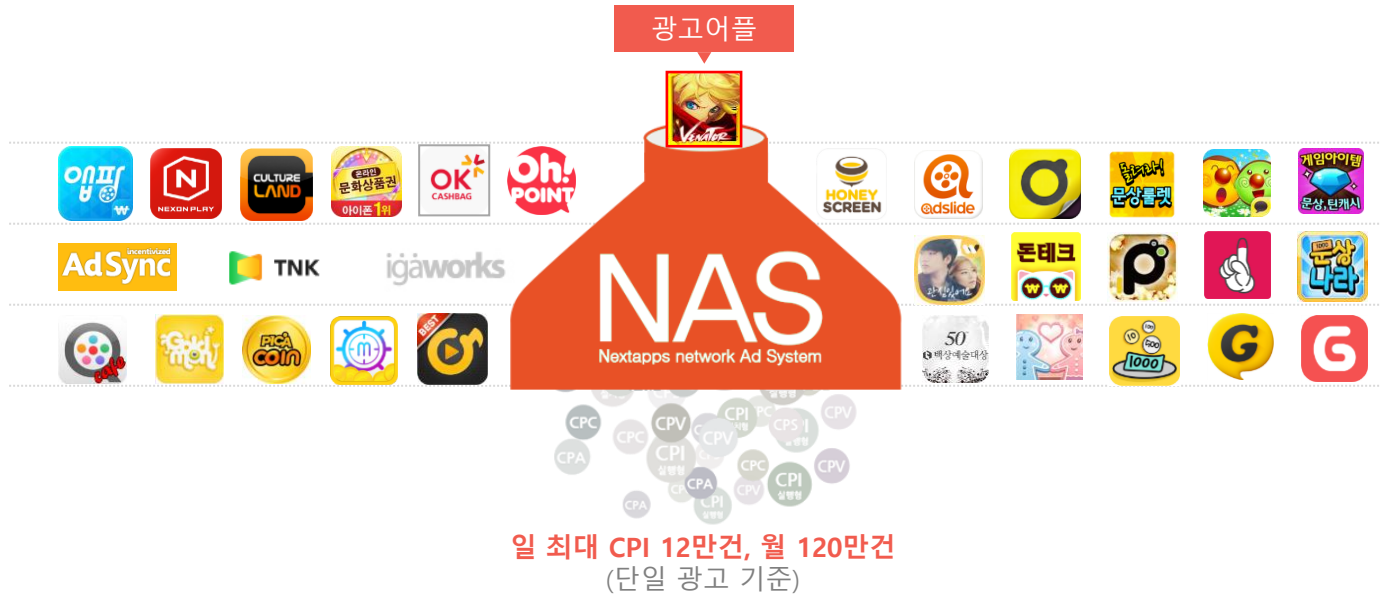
광고어플

Venator

앱팡
₩

N
NEXON PLAY

CULTURE LAND

온라인 문화상품권 아이폰 1위

OK CASHBAG

Oh! POINT

HONEY SCREEN

@dslide

돌려라! 문상룰렛

게임아이템 문상, 틴캐시

incentivized AdSync

TNK

igaworks

NAS
Nextapps network Ad System

돈테크
₩ ₩

문상 나라

cafe

Goldmon

PICA COIN

BEST

50
백상예술대상

1000

G

CPC CPV CPI CPC CPS CPV CPC CPV CPV CPA CPI 실행형 CPC CPV CPA CPI 실행형 CPV CPI 실행형 CPA

일 최대 CPI 12만건, 월 120만건
(단일 광고 기준)